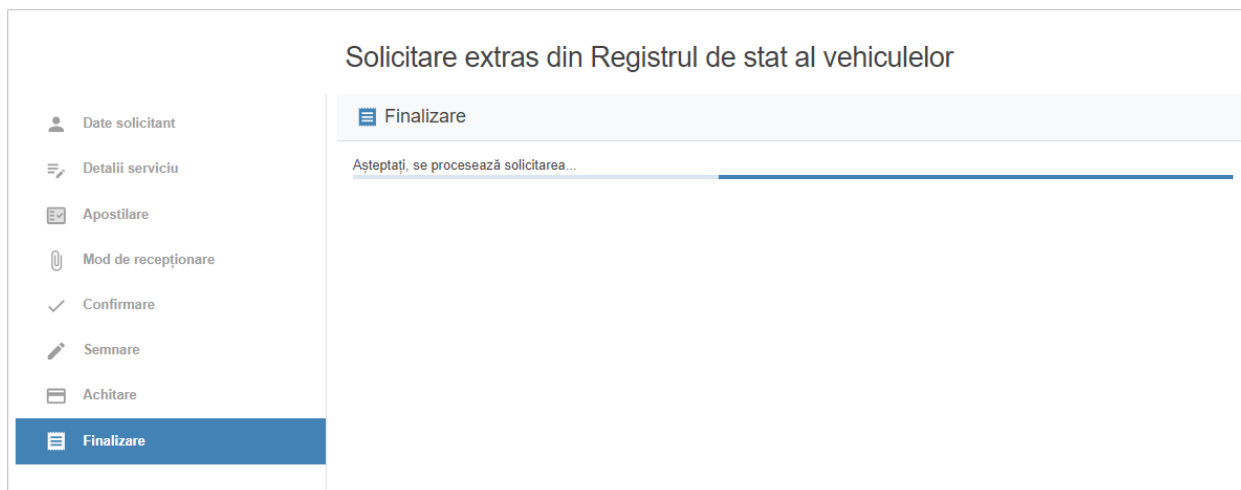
Solicitare extras din Registrul de stat al vehiculelor

Date solicitant

Detalii serviciu

Apostilare

Mod de recepționare

Confirmare

Semnare

Achitare

Finalizare

Finalizare

Așteptați, se procesează solicitarea...